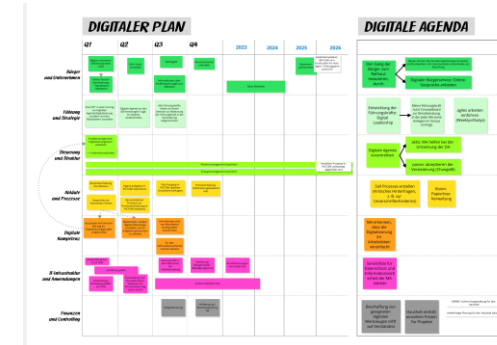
DIGITALER PLAN

Q1 Q2 Q3 Q4 2023 2024 2025 2026

Bürger und Unternehmen

Führung und Strategie

Steuerung und Struktur

Abläufe und Prozesse

Digitale Kompetenz

IT-Infrastruktur und Anwendungen

Finanzen und Controlling

DIGITALE AGENDA

Der Gang der Bürger zum Rathaus reduzieren

Digitale Bürgerservices Online-Angebote anbieten

Entwicklung der Führungskräfte Digital Leadership

agiles arbeiten einführen Weiterbildung

Digitale Agenda voranbringen

Voll-Prozesse Arbeit

Mitarbeiter, dass die Digitalisierung die Arbeitsleben vereinfacht

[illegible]